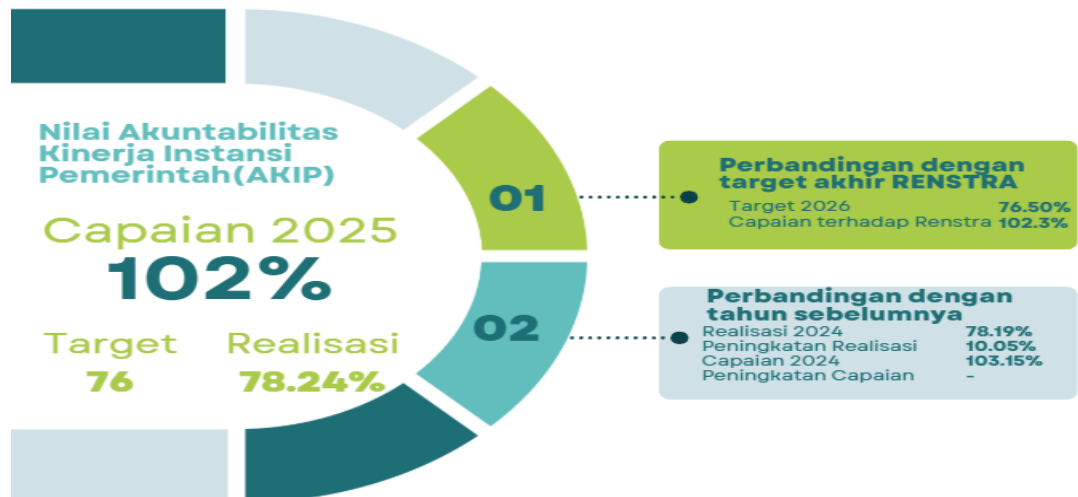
Nilai Akuntabilitas Kinerja Instansi Pemerintah(AKIP)

Capaian 2025
102%

Target
76

Realisasi
78.24%

01

Perbandingan dengan target akhir RENSTRA
Target 2026 76.50%
Capaian terhadap Renstra 102.3%

02

Perbandingan dengan tahun sebelumnya
Realisasi 2024 78.19%
Peningkatan Realisasi 10.05%
Capaian 2024 103.15%
Peningkatan Capaian -